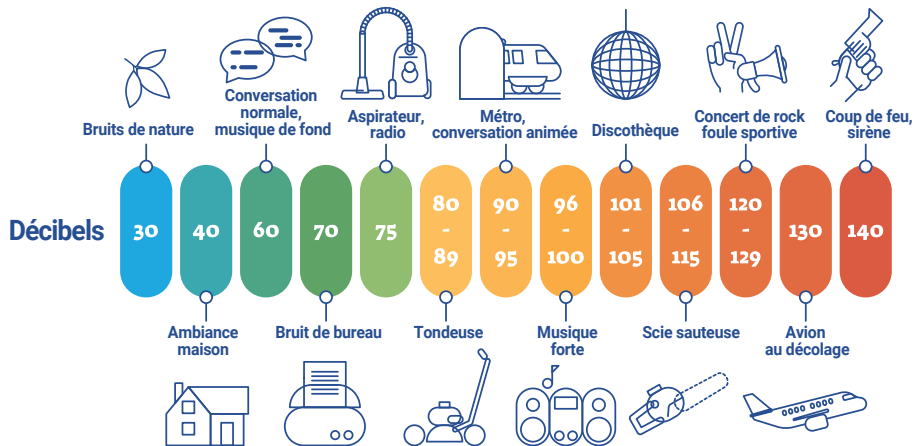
Bruits de nature

Conversation normale, musique de fond

Aspirateur, radio

Métro, conversation animée

Discothèque

Concert de rock foule sportive

Coup de feu, sirène

Décibels

30

40

60

70

75

80 - 89

90 - 95

96 - 100

101 - 105

106 - 115

120 - 129

130

140

Ambiance maison

Bruit de bureau

Tondeuse

Musique forte

Scie sauteuse

Avion au décolage